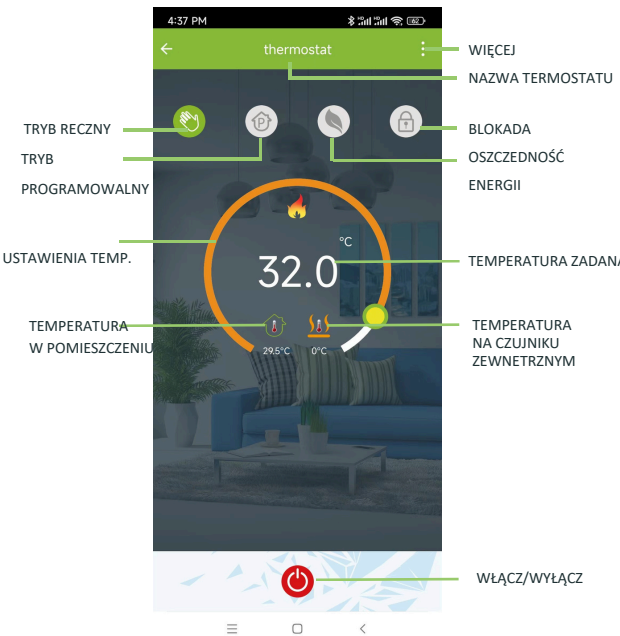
4:37 PM

thermostat

WIĘCEJ

NAZWA TERMOSTATU

TRYB RECZNY

TRYB PROGRAMOWALNY

BLOKADA

OSZCZEDNOŚĆ ENERGII

USTAWIENIA TEMP.

°C

32.0

TEMPERATURA ZADANA

TEMPERATURA W POMIESZCZENIU

29.5°C

0°C

TEMPERATURA NA CZUJNIKU ZEWNETRZNYM

WŁĄCZ/WYŁĄCZ